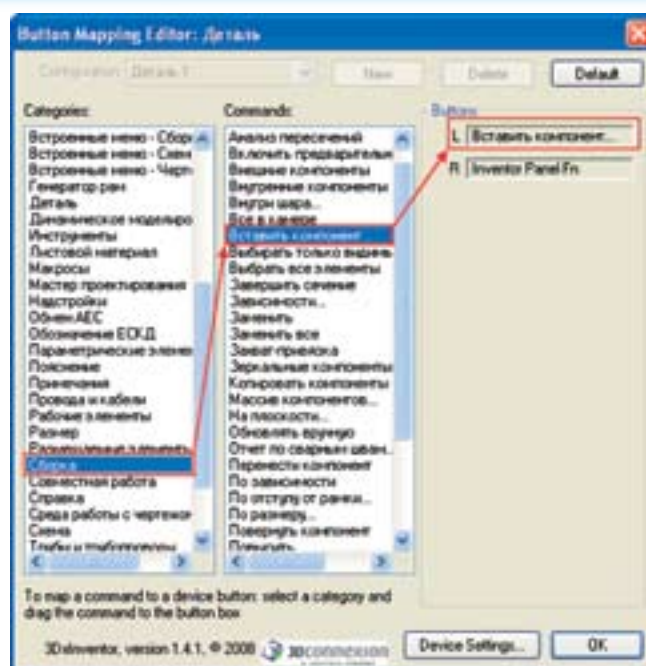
Button Mapping Editor: Деталь

Configuration: Деталь 1

New

Delete

Default

Categories:

Встроенные меню - Сбор
Встроенные меню - Схем
Встроенные меню - Черт
Генератор рам
Деталь
Динамическое моделиро
Инструменты
Листовой материал
Макросы
Мастер проектирования
Надстройки
Обмен AEC
Обозначение ЕСКД
Параметрические элемен
Пояснение
Примечания
Провода и кабели
Рабочие элементы
Размер
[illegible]
Сборка
Совместная работа
Справка
Среда работы с чертежом
Схема
Трубы и трубопроводы

Commands:

Анализ пересечений
Включить предварительн
Внешние компоненты
Внутренние компоненты
Внутри шара...
Все в камере
Вставить компонент...
Выбирать только видимые
Выбрать все элементы
Завершить сечение
Зависимости...
Заменить
Заменить все
Захват прыжка
Зеркальные компоненты
Копировать компоненты
Массив компонентов...
На плоскости...
Обновить вручную
Отчет по сварным швам
Перенести компонент
По зависимости
По отступу от рамки...
По размеру...
Повернуть компонент
Показать

Buttons

L Вставить компонент...

R Inventor Panel Fn

To map a command to a device button: select a category and drag the command to the button box

3Dxinventor, version 1.4.1, © 2008 3Dconnexion

Device Settings...

OK